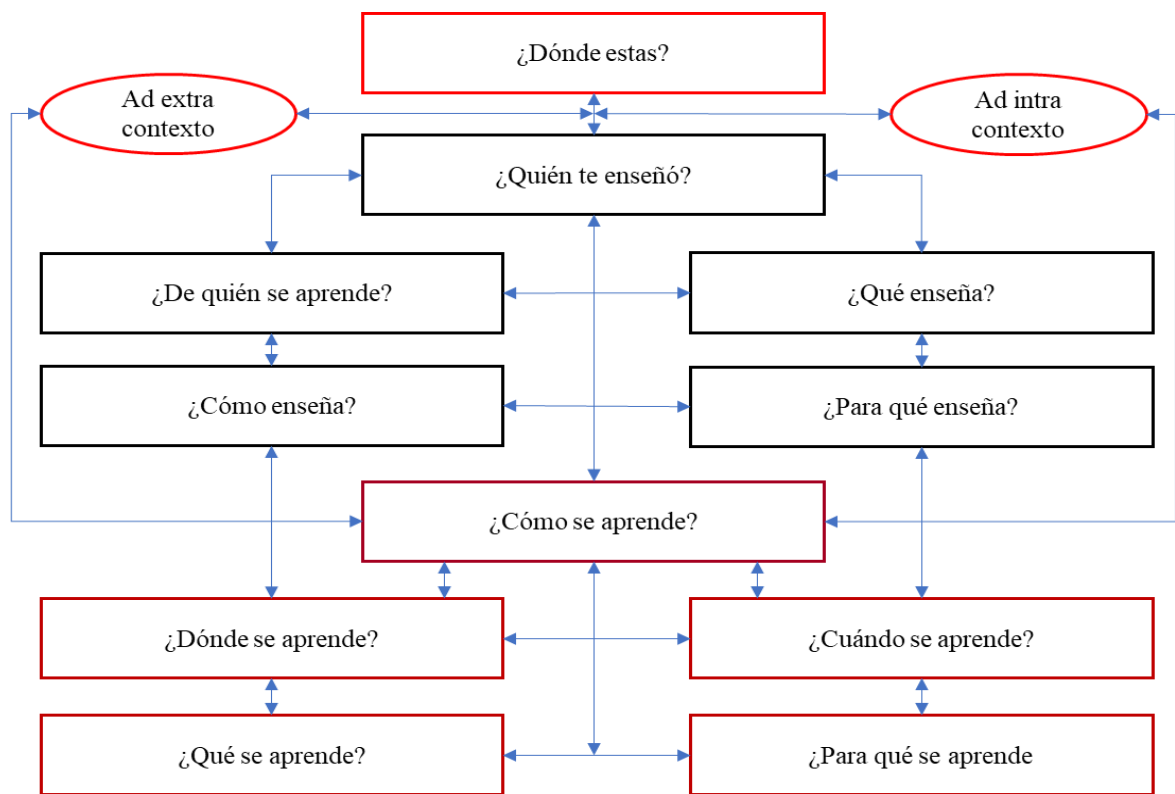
¿Dónde estas?

Ad extra contexto

Ad intra contexto

¿Quién te enseñó?

¿De quién se aprende?

¿Qué enseña?

¿Cómo enseña?

¿Para qué enseña?

¿Cómo se aprende?

¿Dónde se aprende?

¿Cuándo se aprende?

¿Qué se aprende?

¿Para qué se aprende